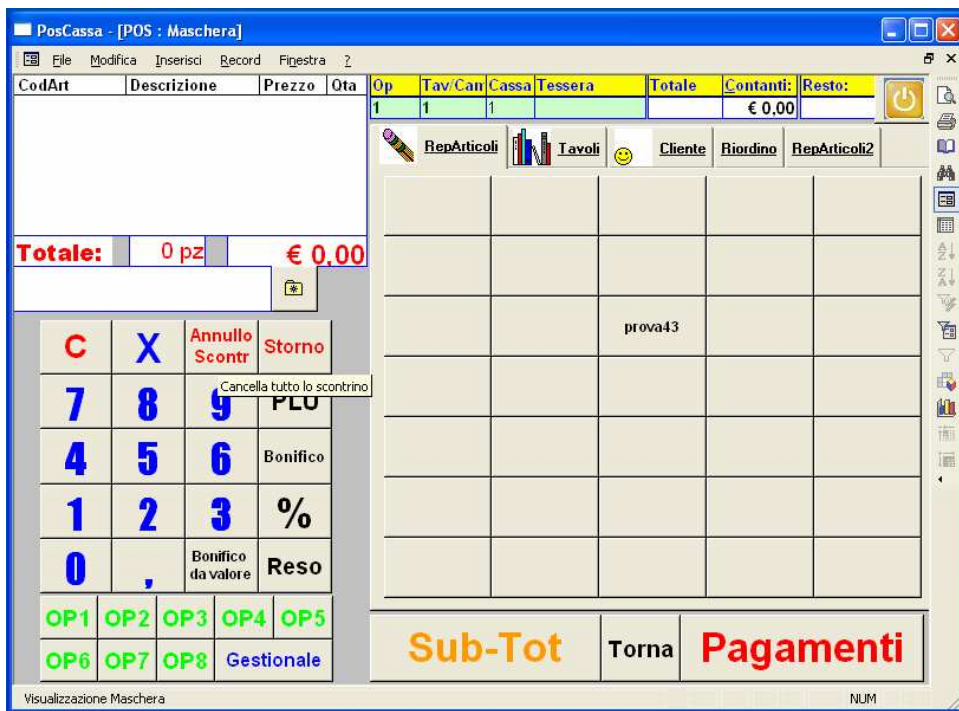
PosCassa - [POS : Maschera]

File Modifica Inserisci Record Finestra ?

| CodArt | Descrizione | Prezzo | Qta |
|---|---|---|---|

| Op | Tav/Can | Cassa | Tessera | Totale | Contanti: | Resto: |
|---|---|---|---|---|---|---|
| 1 | 1 | 1 | | | € 0,00 | |

RepArticoli Tavoli Cliente Riordino RepArticoli2

Totale: 0 pz € 0,00

prova43

C X Annullo Scontr Storno

Cancella tutto lo scontrino

7 8 9 PLU

4 5 6 Bonifico

1 2 3 %

0 , Bonifico da valore Reso

OP1 OP2 OP3 OP4 OP5

OP6 OP7 OP8 Gestionale

Sub-Tot Torna Pagamenti

Visualizzazione Maschera NUM